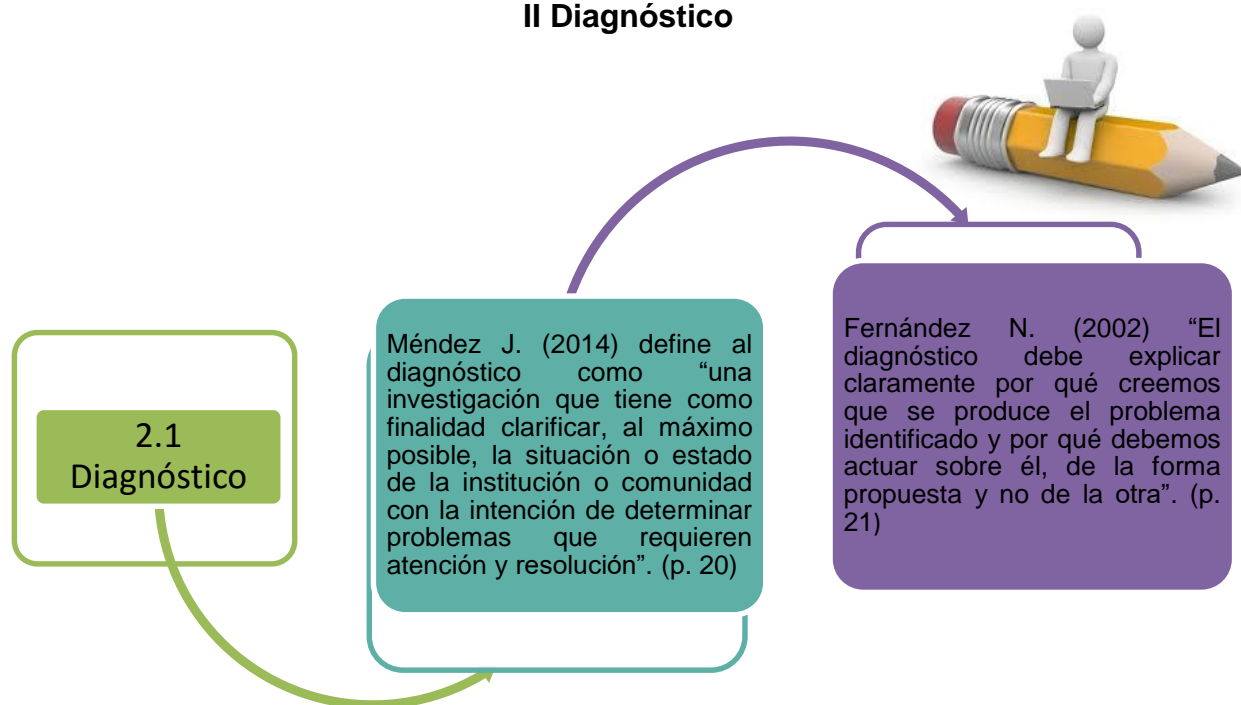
II Diagnóstico

2.1 Diagnóstico

Méndez J. (2014) define al diagnóstico como “una investigación que tiene como finalidad clarificar, al máximo posible, la situación o estado de la institución o comunidad con la intención de determinar problemas que requieren atención y resolución”. (p. 20)

Fernández N. (2002) “El diagnóstico debe explicar claramente por qué creemos que se produce el problema identificado y por qué debemos actuar sobre él, de la forma propuesta y no de la otra”. (p. 21)